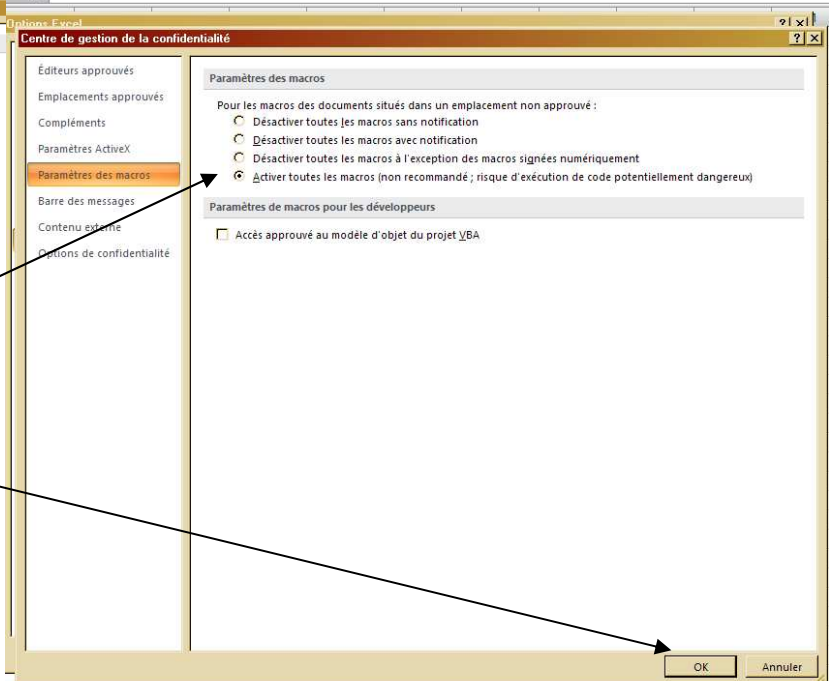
Options Excel

Centre de gestion de la confidentialité

Éditeurs approuvés
Emplacements approuvés
Compléments
Paramètres ActiveX
Paramètres des macros
Barre des messages
Contenu externe
Options de confidentialité

Paramètres des macros

Pour les macros des documents situés dans un emplacement non approuvé :
Désactiver toutes les macros sans notification
Désactiver toutes les macros avec notification
Désactiver toutes les macros à l'exception des macros signées numériquement
Activer toutes les macros (non recommandé ; risque d'exécution de code potentiellement dangereux)

Paramètres de macros pour les développeurs

Accès approuvé au modèle d'objet du projet VBA

OK
Annuler